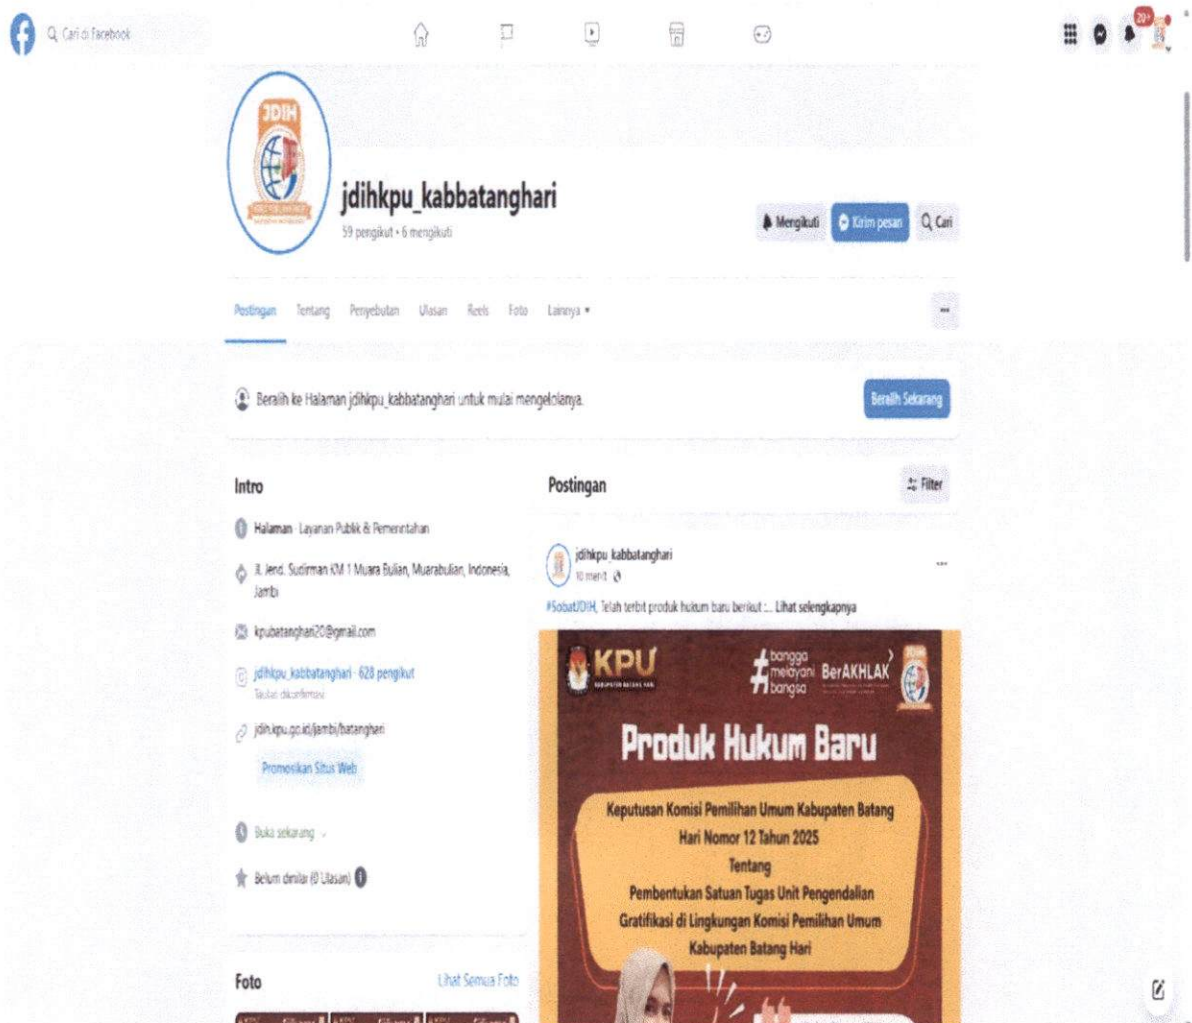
Cari di Facebook

20+

JDIH

jdihkpu_kabbatanghari

59 pengikut • 6 mengikuti

Mengikuti
Kirim pesan
Cari

Postingan
Tentang
Penyebutan
Ulasan
Reels
Foto
Lainnya ▾

...

Beralih ke Halaman jdihkpu_kabbatanghari untuk mulai mengelolanya.

Beralih Sekarang

Intro

Halaman · Layanan Publik & Pemerintahan

Jl. Jend. Sudirman KM 1 Muara Bulian, Muarabulian, Indonesia, Jambi

kpubatanghari20@gmail.com

jdihkpu_kabbatanghari · 628 pengikut
Tautan dikonfirmasi

jdih.kpu.go.id/jambi/batanghari

Promosikan Situs Web

Buka sekarang

Belum dinilai (0 Ulasan)

Foto

Lihat Semua Foto

Postingan

Filter

jdihkpu_kabbatanghari
10 menit ·

#SobatJDIH, Telah terbit produk hukum baru berikut :... Lihat selengkapnya

KPU
KABUPATEN BATANG HARI

#bangga melayani bangsa

BerAKHLAK

Produk Hukum Baru

Keputusan Komisi Pemilihan Umum Kabupaten Batang Hari Nomor 12 Tahun 2025
Tentang
Pembentukan Satuan Tugas Unit Pengendalian Gratifikasi di Lingkungan Komisi Pemilihan Umum Kabupaten Batang Hari